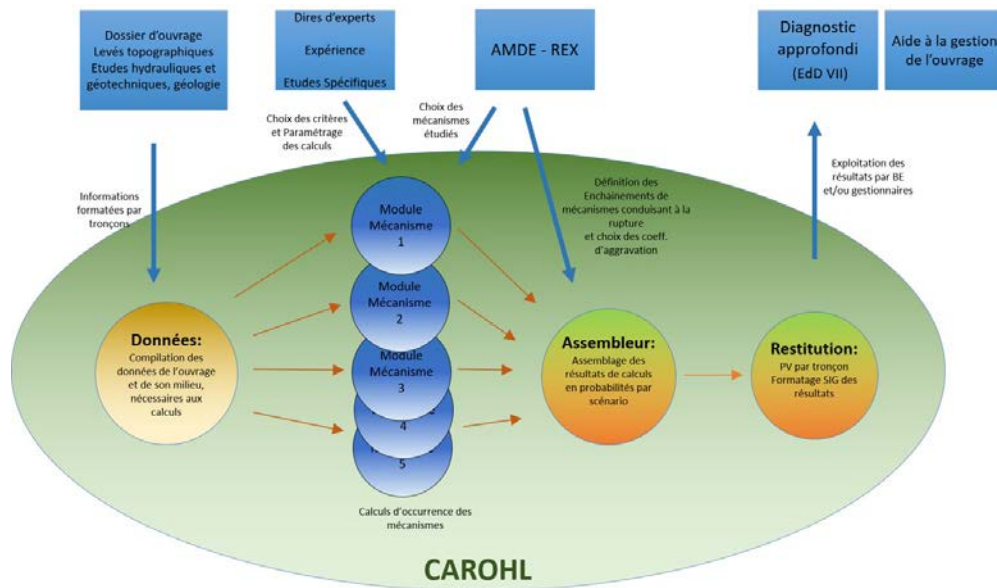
Dossier d'ouvrage
Levés topographiques
Etudes hydrauliques et géotechniques, géologie

Dires d'experts
Expérience
Etudes Spécifiques

AMDE - REX

Diagnostic approfondi
(EdD VII)

Aide à la gestion de l'ouvrage

Choix des critères et Paramétrage des calculs

Choix des mécanismes étudiés

Informations formatées par tronçons

Définition des Enchainements de mécanismes conduisant à la rupture et choix des coeff. d'aggravation

Exploitation des résultats par BE et/ou gestionnaires

Module Mécanisme 1

Module Mécanisme 2

Module Mécanisme 3

4

5

Données:
Compilation des données de l'ouvrage et de son milieu, nécessaires aux calculs

Assembleur:
Assemblage des résultats de calculs en probabilités par scénario

Restitution:
PV par tronçon
Formatage SIG des résultats

Calculs d'occurrence des mécanismes

CAROHL